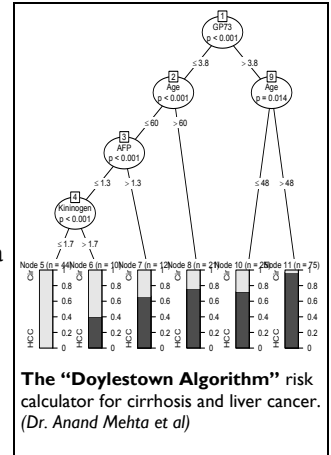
1
GP73
p < 0.001

≤ 3.8 > 3.8

2
Age
p < 0.001

9
Age
p = 0.014

≤ 60 > 60

3
AFP
p < 0.001

≤ 1.3 > 1.3

4
Kininogen
p < 0.001

≤ 1.7 > 1.7

≤ 48 > 48

Node 5 (n = 44) Node 6 (n = 10) Node 7 (n = 12) Node 8 (n = 21) Node 10 (n = 25) Node 11 (n = 75)

Cir
HCC
1
0.8
0.6
0.4
0.2
0

Cir
HCC
1
0.8
0.6
0.4
0.2
0

Cir
HCC
1
0.8
0.6
0.4
0.2
0

Cir
HCC
1
0.8
0.6
0.4
0.2
0

Cir
HCC
1
0.8
0.6
0.4
0.2
0

Cir
HCC
1
0.8
0.6
0.4
0.2
0

**The "Doylestown Algorithm"** risk calculator for cirrhosis and liver cancer. *(Dr. Anand Mehta et al)*